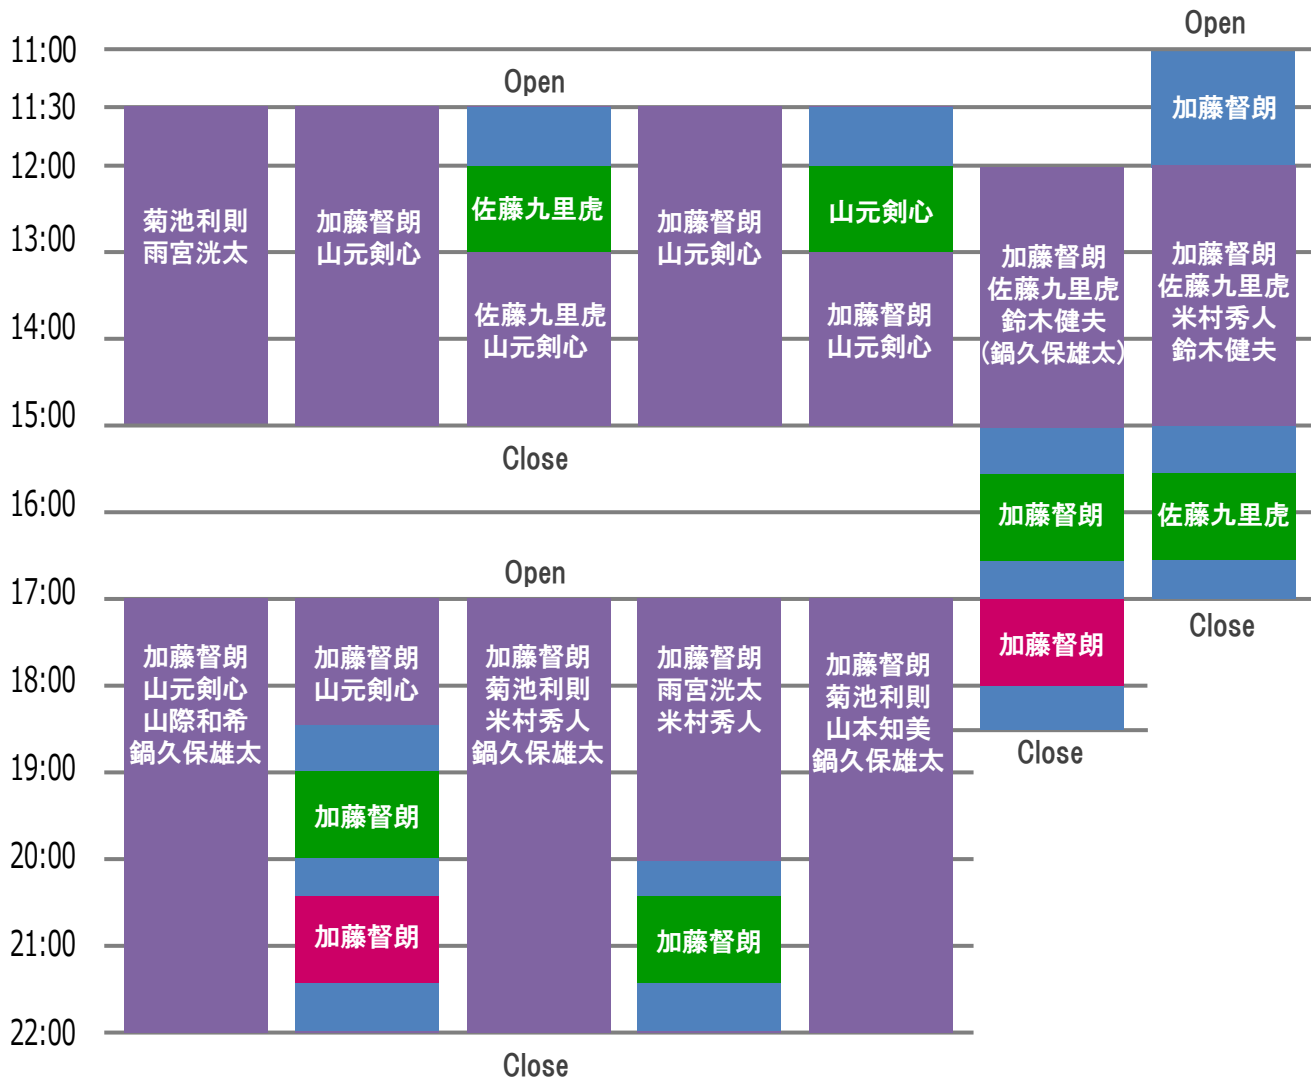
Open

11:00
11:30
12:00
13:00
14:00
15:00
16:00
17:00
18:00
19:00
20:00
21:00
22:00

Open

菊池利則
雨宮洸太

加藤督朗
山元剣心

佐藤九里虎

佐藤九里虎
山元剣心

加藤督朗
山元剣心

山元剣心

加藤督朗
山元剣心

加藤督朗
佐藤九里虎
鈴木健夫
(鍋久保雄太)

加藤督朗

加藤督朗
佐藤九里虎
米村秀人
鈴木健夫

Close

加藤督朗

佐藤九里虎

Open

加藤督朗

Close

加藤督朗
山元剣心
山際和希
鍋久保雄太

加藤督朗
山元剣心

加藤督朗

加藤督朗

加藤督朗
菊池利則
米村秀人
鍋久保雄太

加藤督朗
雨宮洸太
米村秀人

加藤督朗

加藤督朗
菊池利則
山本知美
鍋久保雄太

Close

Close